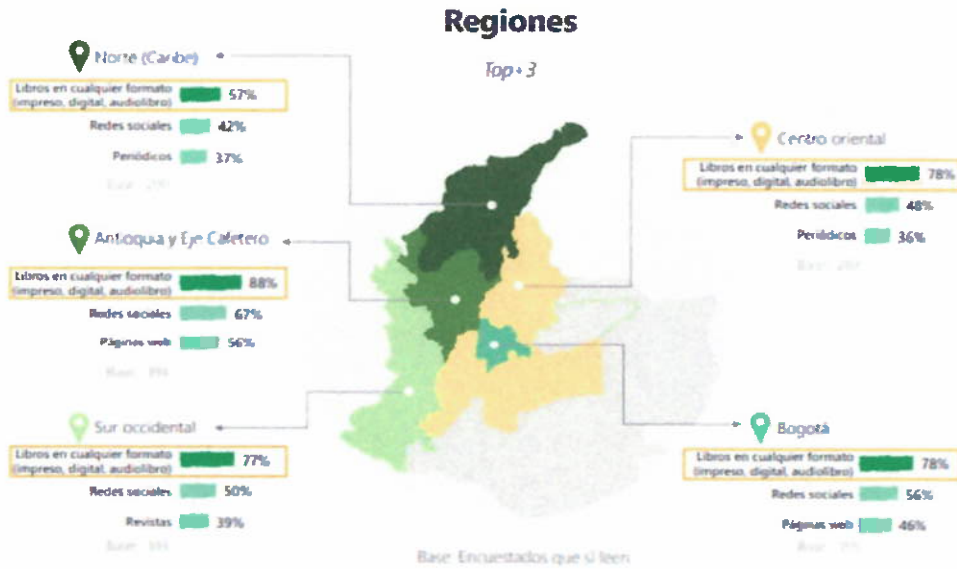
Regiones

Top+3

Norte (Caribe)

Libros en cualquier formato (impreso, digital, audiolibro) 57%

Redes sociales 42%

Periódicos 37%

Base: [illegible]

Centro oriental

Libros en cualquier formato (impreso, digital, audiolibro) 78%

Redes sociales 48%

Periódicos 36%

Base: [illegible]

Antioquia y Eje Cafetero

Libros en cualquier formato (impreso, digital, audiolibro) 88%

Redes sociales 67%

Páginas web 56%

Base: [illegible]

Sur occidental

Libros en cualquier formato (impreso, digital, audiolibro) 77%

Redes sociales 50%

Revistas 39%

Base: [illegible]

Bogotá

Libros en cualquier formato (impreso, digital, audiolibro) 78%

Redes sociales 56%

Páginas web 46%

Base: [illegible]

Base: Encuestados que sí leen